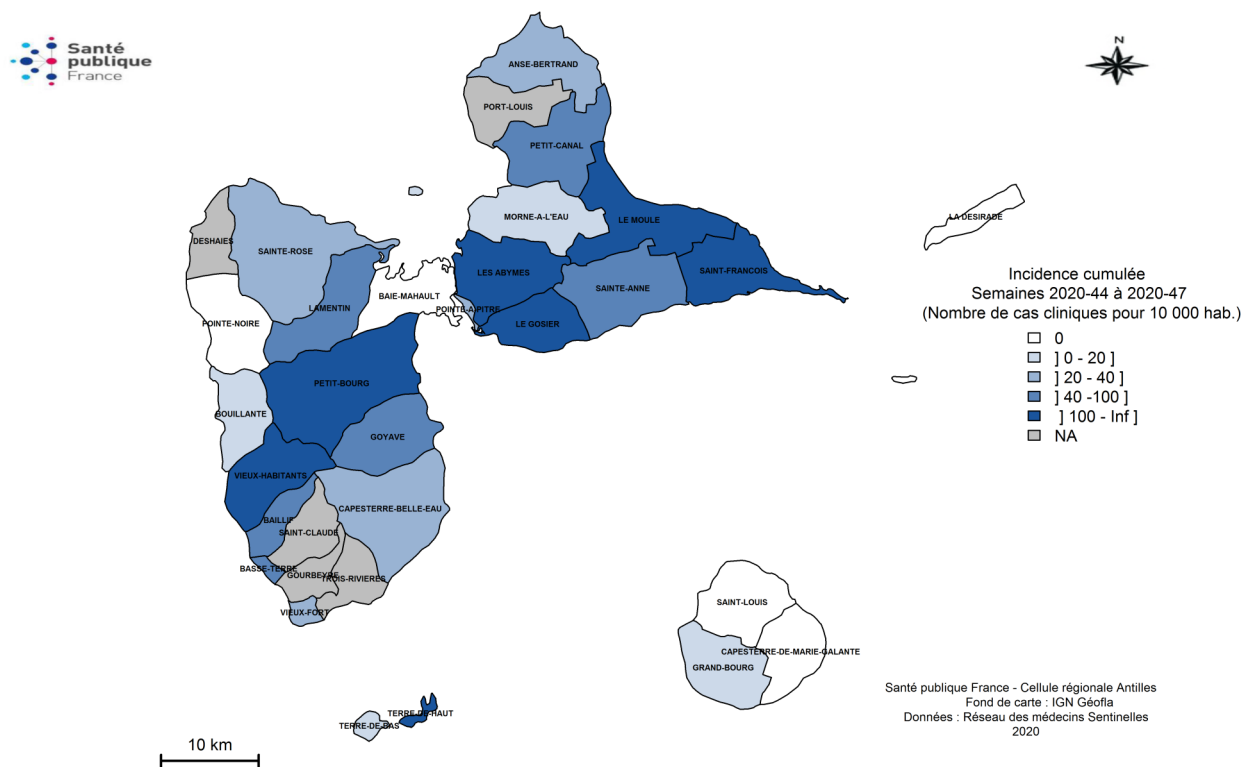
Santé publique France

N

ANSE-BERTRAND
PORT-LOUIS
PETIT-CANAL
MORNE-A-L'EAU
LE MOULE
LA DESIRADE
DESHAIES
SAINTE-ROSE
LES ABYMES
SAINT-FRANCOIS
LAMENTIN
BAIE-MAHAULT
POINTE-A-PITRE
SAINTE-ANNE
LE GOSIER
POINTE-NOIRE
PETIT-BOURG
BOUILLANTE
GOYAVE
VIEUX-HABITANTS
CAPESTERRE-BELLE-EAU
BAILLIF
SAINT-CLAUDE
BASSE-TERRE
GOURBEYRE
TROIS-RIVIERES
VIEUX-FORT
SAINT-LOUIS
CAPESTERRE-DE-MARIE-GALANTE
GRAND-BOURG
TERRE-DE-HAUT
TERRE-DE-BAS

Incidence cumulée
Semaines 2020-44 à 2020-47
(Nombre de cas cliniques pour 10 000 hab.)
0
] 0 - 20 ]
] 20 - 40 ]
] 40 -100 ]
] 100 - Inf ]
NA

Santé publique France - Cellule régionale Antilles
Fond de carte : IGN Géofla
Données : Réseau des médecins Sentinelles
2020

10 km